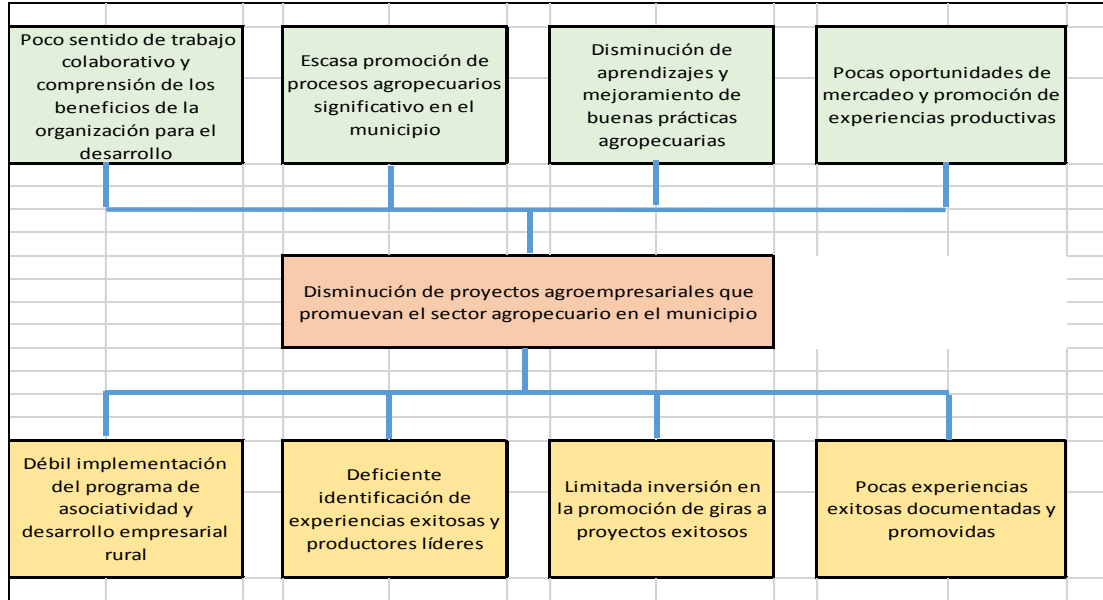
Poco sentido de trabajo colaborativo y comprensión de los beneficios de la organización para el desarrollo

Escasa promoción de procesos agropecuarios significativo en el municipio

Disminución de aprendizajes y mejoramiento de buenas prácticas agropecuarias

Pocas oportunidades de mercadeo y promoción de experiencias productivas

Disminución de proyectos agroempresariales que promuevan el sector agropecuario en el municipio

Débil implementación del programa de asociatividad y desarrollo empresarial rural

Deficiente identificación de experiencias exitosas y productores líderes

Limitada inversión en la promoción de giras a proyectos exitosos

Pocas experiencias exitosas documentadas y promovidas